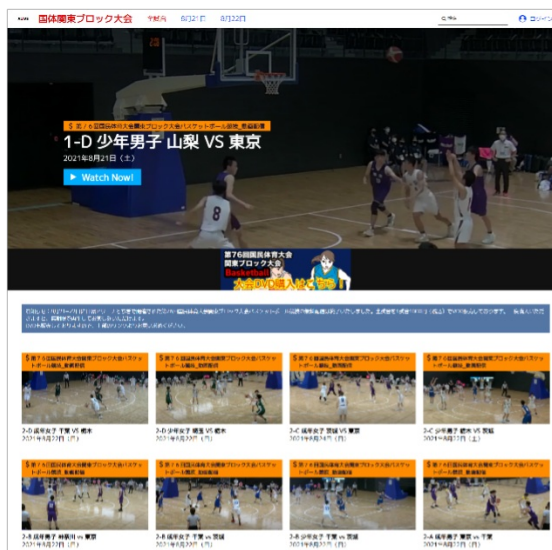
国体関東ブロック大会 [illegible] 8月21日 8月22日 ログイン

第76回国民体育大会関東ブロック大会バスケットボール競技

1-D 少年男子 山梨 VS 東京

2021年8月21日（土）

Watch Now!

第76回国民体育大会 関東ブロック大会 Basketball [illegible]

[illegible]

2-D 成年女子 千葉 VS 栃木
2021年8月22日（日）

2-D 少年女子 埼玉 VS 栃木
2021年8月22日（日）

2-C 成年男子 茨城 VS 東京
2021年8月22日（日）

2-C 少年男子 栃木 VS 東京
2021年8月22日（日）

2-B 成年男子 神奈川 VS 東京
2021年8月22日（日）

2-B 成年女子 千葉 VS 茨城
2021年8月22日（日）

2-B 少年女子 千葉 VS 茨城
2021年8月22日（日）

2-A 成年男子 東京 VS 千葉
2021年8月22日（日）